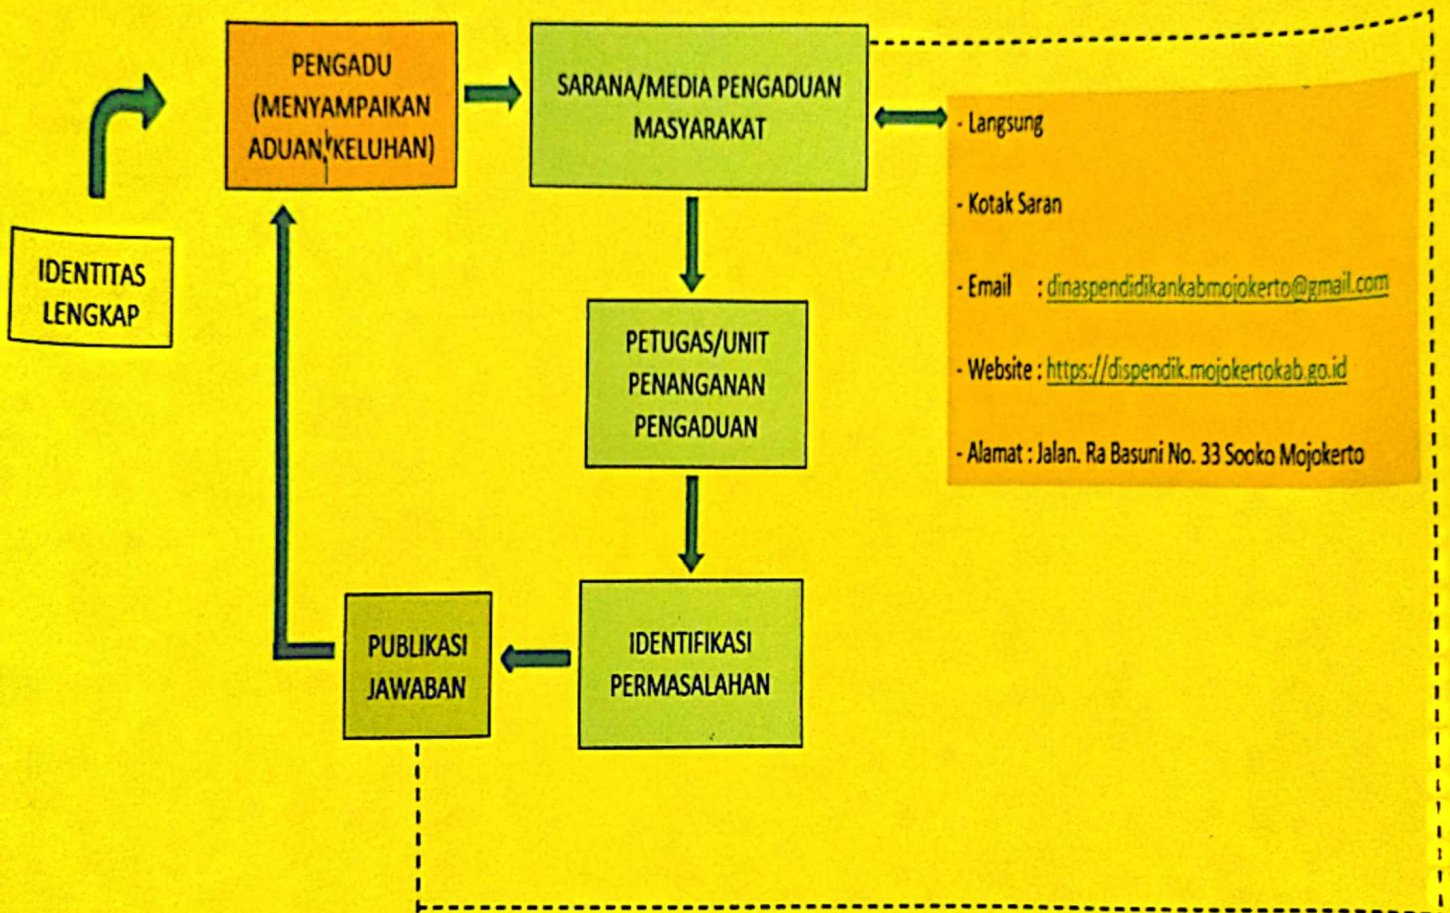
IDENTITAS LENGKAP

PENGADU (MENYAMPAIKAN ADUAN/KELUHAN)

SARANA/MEDIA PENGADUAN MASYARAKAT

- Langsung

- Kotak Saran

- Email : dinaspendidikankabmojokerto@gmail.com

- Website : https://dispendik.mojokertokab.go.id

- Alamat : Jalan. Ra Basuni No. 33 Sooko Mojokerto

PETUGAS/UNIT PENANGANAN PENGADUAN

IDENTIFIKASI PERMASALAHAN

PUBLIKASI JAWABAN